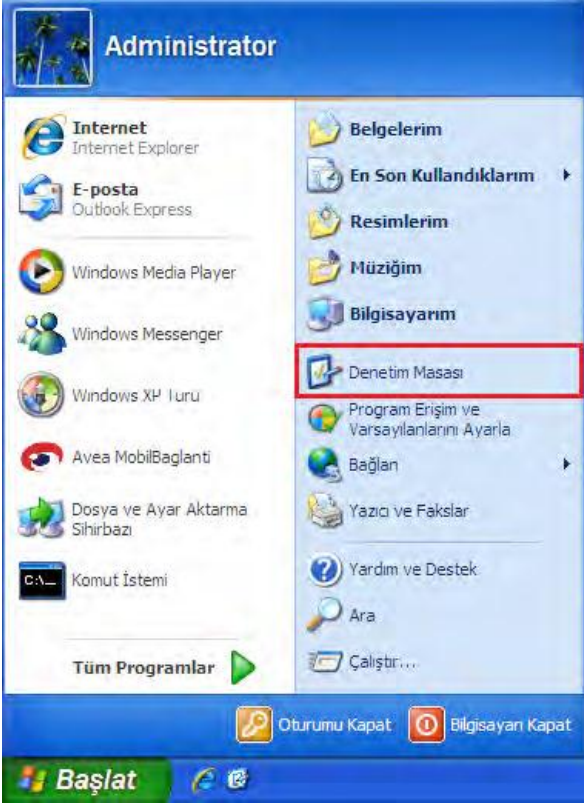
Administrator

Internet
Internet Explorer

E-posta
Outlook Express

Windows Media Player

Windows Messenger

Windows XP Turu

Avea MobilBaglanti

Dosya ve Ayar Aktarma Sihirbazı

Komut İstemi

Tüm Programlar

Belgelerim

En Son Kullandıklarım

Resimlerim

Müziğim

Bilgisayarım

Denetim Masası

Program Erişim ve Varsayılanlarını Ayarla

Bağlan

Yazıcı ve Fakslar

Yardım ve Destek

Ara

Çalıştır...

Oturumu Kapat

Bilgisayarı Kapat

Başlat